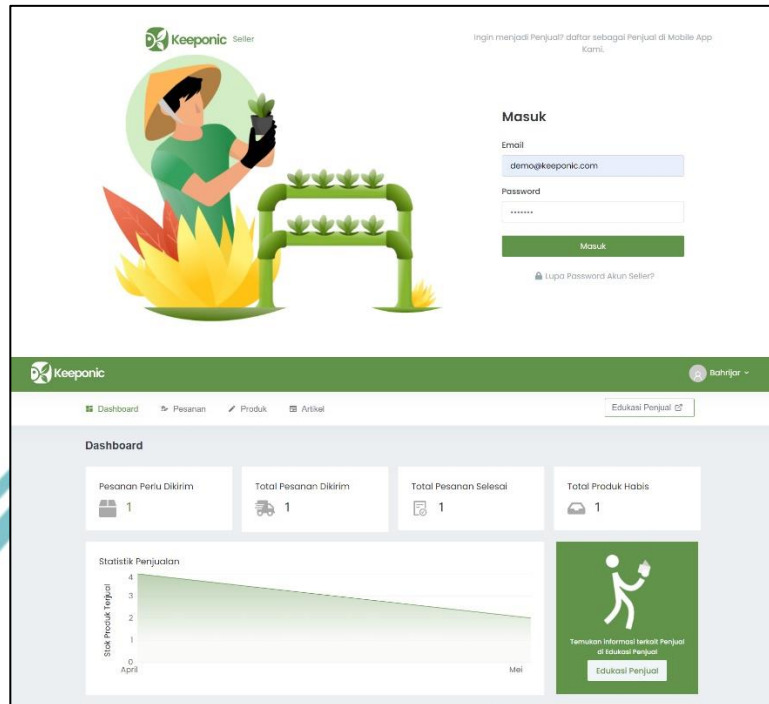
Keeponic Seller

Ingin menjadi Penjual? daftar sebagai Penjual di Mobile App Kami.

Masuk

Email

demo@keeponic.com

Password

•••••••

Masuk

Lupa Password Akun Seller?

Keeponic

Bahrijar

Dashboard Pesanan Produk Artikel

Edukasi Penjual

Dashboard

Pesanan Perlu Dikirim
1

Total Pesanan Dikirim
1

Total Pesanan Selesai
1

Total Produk Habis
1

Statistik Penjualan

Stok Produk Terjual

4
3
2
1
0

April

Mei

Temukan informasi terkait Penjual di Edukasi Penjual

Edukasi Penjual